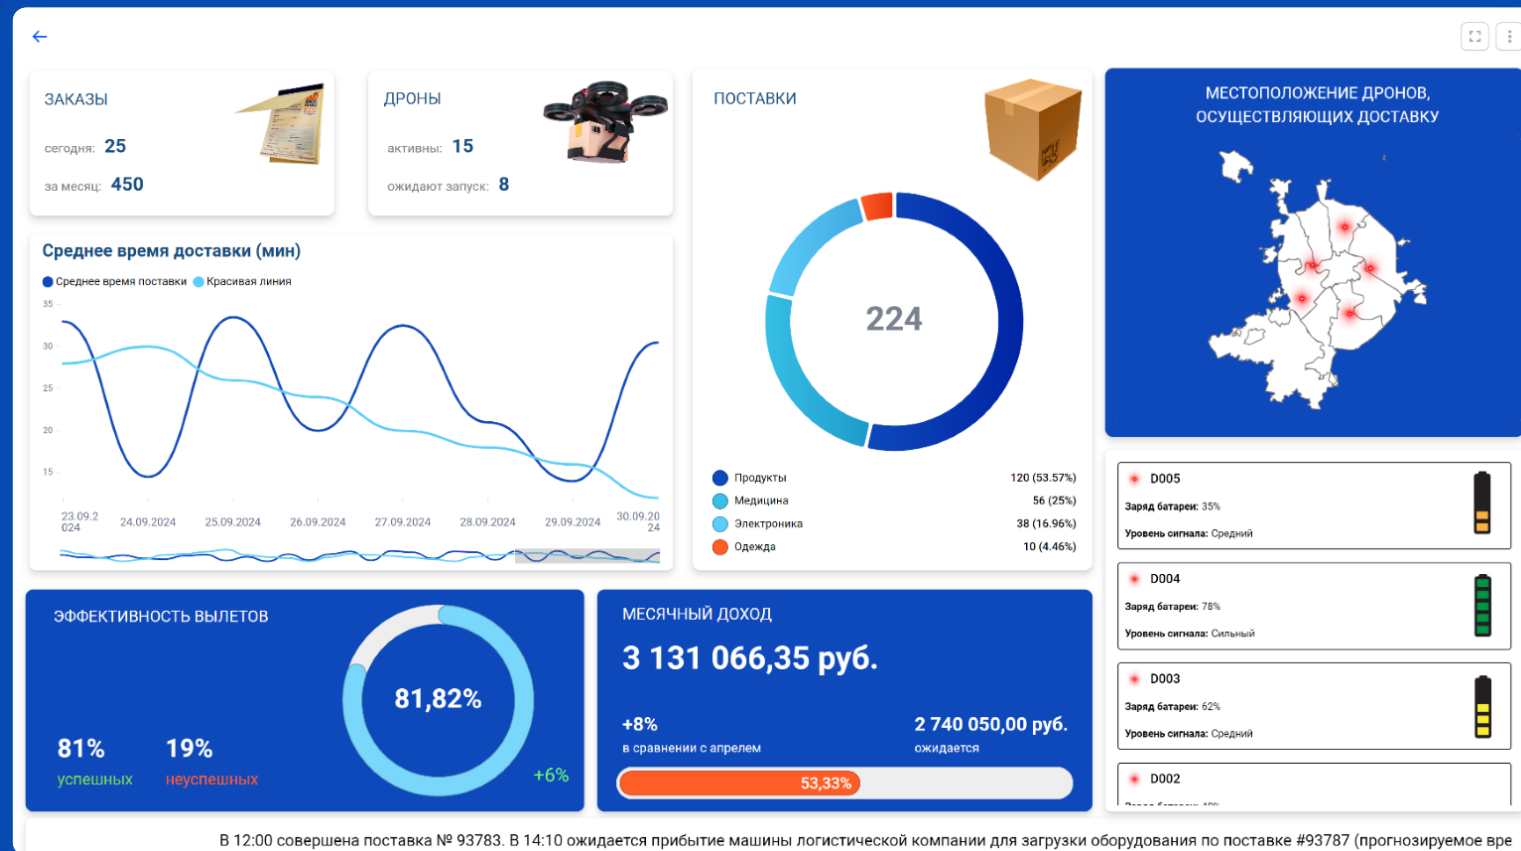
ЗАКАЗЫ

сегодня: 25

за месяц: 450

ДРОНЫ

активны: 15

ожидают запуск: 8

ПОСТАВКИ

224

| Продукты | 120 (53.57%) |
|---|---|
| Медицина | 56 (25%) |
| Электроника | 38 (16.96%) |
| Одежда | 10 (4.46%) |

МЕСТОПОЛОЖЕНИЕ ДРОНОВ, ОСУЩЕСТВЛЯЮЩИХ ДОСТАВКУ

Среднее время доставки (мин)

Среднее время поставки Красивая линия

35
30
25
20
15

23.09.2024 24.09.2024 25.09.2024 26.09.2024 27.09.2024 28.09.2024 29.09.2024 30.09.2024

D005
Заряд батареи: 35%
Уровень сигнала: Средний

D004
Заряд батареи: 78%
Уровень сигнала: Сильный

D003
Заряд батареи: 62%
Уровень сигнала: Средний

D002
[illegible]

ЭФФЕКТИВНОСТЬ ВЫЛЕТОВ

81,82%

81% успешных

19% неуспешных

+6%

МЕСЯЧНЫЙ ДОХОД

3 131 066,35 руб.

+8%
в сравнении с апрелем

2 740 050,00 руб.
ожидается

53,33%

В 12:00 совершена поставка № 93783. В 14:10 ожидается прибытие машины логистической компании для загрузки оборудования по поставке #93787 (прогнозируемое вре